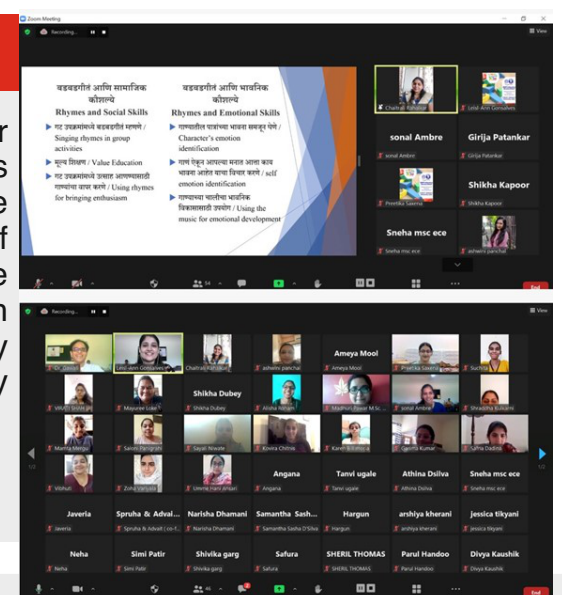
Zoom Meeting

Recording...

View

बडबडगीतं आणि सामाजिक कौशल्ये
Rhymes and Social Skills

▶ गट उपक्रमांमध्ये बडबडगीते म्हणणे / Singing rhymes in group activities
▶ मूल्य शिक्षण / Value Education
▶ गट उपक्रमांमध्ये उत्साह आणण्यासाठी गाण्यांचा वापर करणे / Using rhymes for bringing enthusiasm

बडबडगीतं आणि भावनिक कौशल्ये
Rhymes and Emotional Skills

▶ गाण्यातील पात्रांच्या भावना समजून घेणे / Character's emotion identification
▶ गाणं ऐकून आपल्या मनात आला काय भावना आहेत याचा विचार करणे / self emotion identification
▶ गाण्याच्या भावनिक विकासासाठी उपयोग / Using the music for emotional development

Chaitrali Patankar
Lesl-Ann Gonsalves
sonal Ambre
Girija Patankar
Preetika Saxena
Shikha Kapoor
Sneha msc ece
ashwini panchal

End

Recording...

View

Dr. Deepti
Lesl-Ann Gonsalves
Chaitrali Patankar
ashwini panchal
Ameya Mool
Preetika Saxena
Suchita
VINOD SHAH
Mayuree Lele
Shikha Dubey
Alisha Kittam
Madhuri Pawar M.Sc.
sonal Ambre
Shraddha Kulkarni
Mamta Mengu
Sakshi Panigrahi
Sayali Niwate
Kovira Chitnis
Karen Britto
Geeta Kumar
Safina Dadina
Vibhuti
Zoha Vanjara
Umme Hani Ahsan
Angana
Tanvi ugale
Athina Dsilva
Sneha msc ece
Javeria
Spruha & Advai...
Narisha Dhamani
Samantha Sash...
Hargun
arshiya kherani
jessica tikyani
Neha
Simi Patir
Shivika garg
Safura
SHERIL THOMAS
Parul Handoo
Divya Kaushik

End